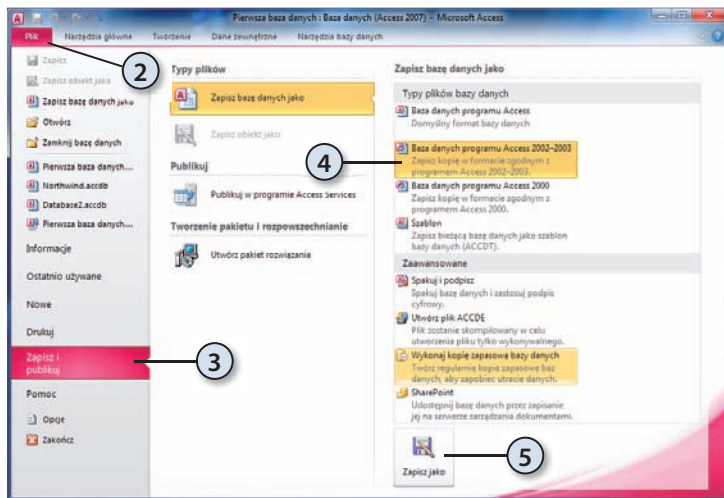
Pierwsza baza danych : Baza danych (Access 2007) - Microsoft Access

Plik Narzędzia główne Tworzenie Dane zewnętrzne Narzędzia bazy danych

Zapisz
Zapisz obiekt jako
Zapisz bazę danych jako
Otwórz
Zamknij bazę danych
Pierwsza baza danych...
Northwind.accdb
Database2.accdb
Pierwsza baza danych...
Informacje
Ostatnio używane
Nowe
Drukuj
Zapisz i publikuj
Pomoc
Opcje
Zakończ

Typy plików
Zapisz bazę danych jako
Zapisz obiekt jako
Publikuj
Publikuj w programie Access Services
Tworzenie pakietu i rozpowszechnianie
Utwórz pakiet rozwiązania

Zapisz bazę danych jako
Typy plików bazy danych
Baza danych programu Access
Domyślny format bazy danych
Baza danych programu Access 2002–2003
Zapisz kopię w formacie zgodnym z programem Access 2002–2003.
Baza danych programu Access 2000
Zapisz kopię w formacie zgodnym z programem Access 2000.
Szablon
Zapisz bieżącą bazę danych jako szablon bazy danych (ACCDT).
Zaawansowane
Spakuj i podpisz
Spakuj bazę danych i zastosuj podpis cyfrowy.
Utwórz plik ACCDE
Plik zostanie skompilowany w celu utworzenia pliku tylko wykonywalnego.
Wykonaj kopię zapasową bazy danych
Twórz regularnie kopie zapasowe baz danych, aby zapobiec utracie danych.
SharePoint
Udostępnij bazę danych przez zapisanie jej na serwerze zarządzania dokumentami.
Zapisz jako

2
3
4
5